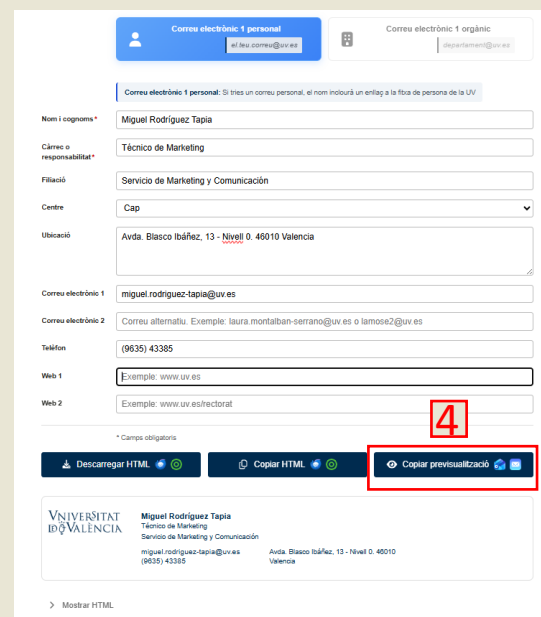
Correu electrònic 1 personal
el.teu.correu@uv.es

Correu electrònic 1 orgànic
departament@uv.es

Correu electrònic 1 personal: Si tries un correu personal, el nom inclourà un enllaç a la fitxa de persona de la UV

Nom i cognoms*
Miguel Rodríguez Tapia

Càrrec o responsabilitat*
Técnico de Marketing

Filiació
Servicio de Marketing y Comunicación

Centre
Cap

Ubicació
Avda. Blasco Ibáñez, 13 - Nivell 0. 46010 Valencia

Correu electrònic 1
miguel.rodriguez-tapia@uv.es

Correu electrònic 2
Correu alternatiu. Exemple: laura.montalban-serrano@uv.es o lamose2@uv.es

Telèfon
(9635) 43385

Web 1
Exemple: www.uv.es

Web 2
Exemple: www.uv.es/rectorat

* Camps obligatoris

4

Descarregar HTML
Copiar HTML
Copiar previsualització

VNIVERSITAT DE VALÈNCIA
Miguel Rodríguez Tapia
Técnico de Marketing
Servicio de Marketing y Comunicación
miguel.rodriguez-tapia@uv.es
(9635) 43385
Avda. Blasco Ibáñez, 13 - Nivell 0. 46010
Valencia

Mostrar HTML